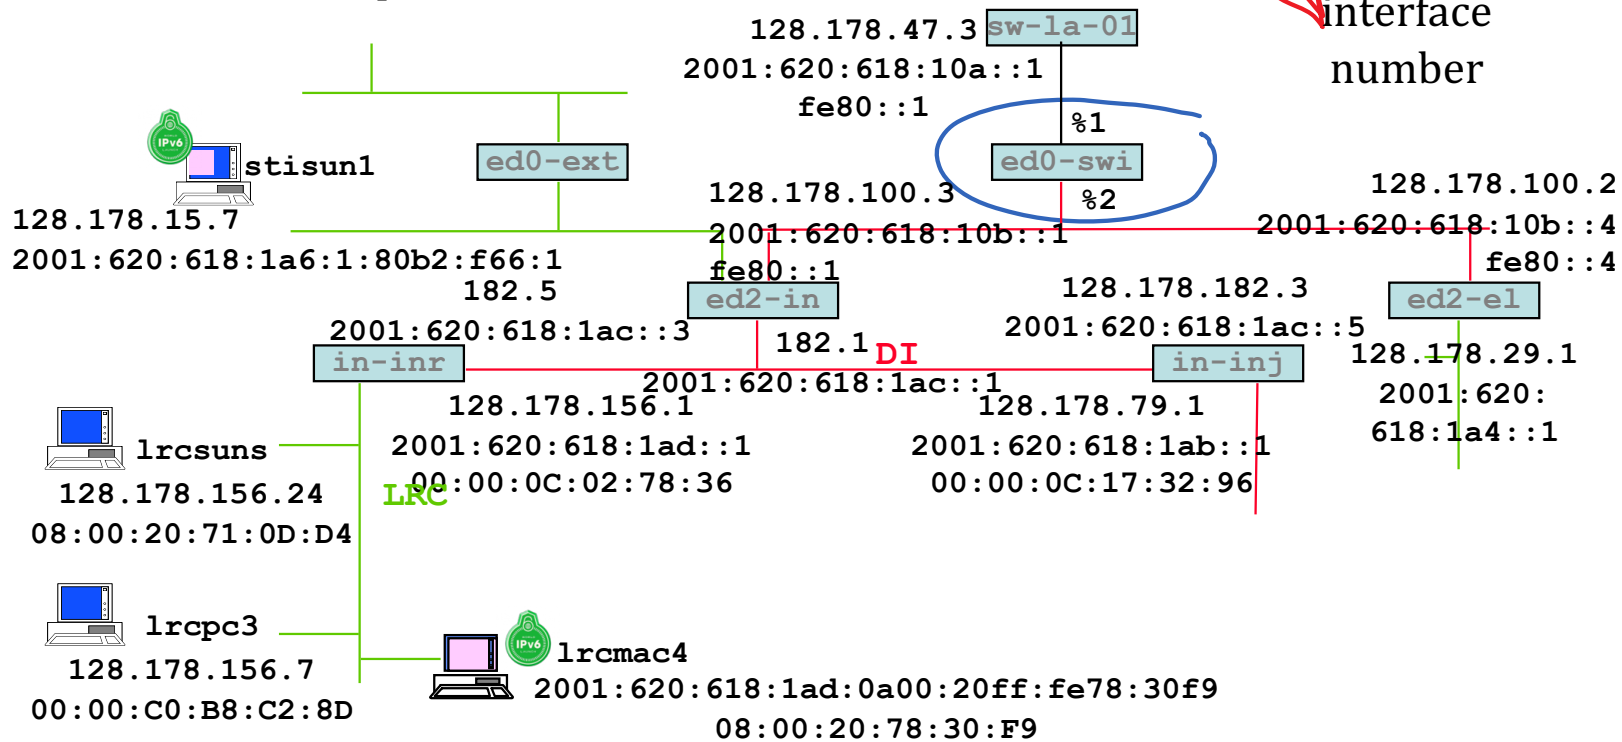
interface number

128.178.47.3 sw-la-01
2001:620:618:10a::1
fe80::1
%1
ed0-swi
%2

IPv6
stisun1
128.178.15.7
2001:620:618:1a6:1:80b2:f66:1

ed0-ext

128.178.100.3
2001:620:618:10b::1
fe80::1
ed2-in

128.178.100.2
2001:620:618:10b::4
fe80::4
ed2-el

182.5
2001:620:618:1ac::3
in-inr

182.1
DI
2001:620:618:1ac::1

128.178.182.3
2001:620:618:1ac::5
in-inj

128.178.29.1
2001:620:
618:1a4::1

128.178.156.1
2001:620:618:1ad::1
00:00:0C:02:78:36

128.178.79.1
2001:620:618:1ab::1
00:00:0C:17:32:96

lrcsuns
128.178.156.24
08:00:20:71:0D:D4
LRC

lrcpc3
128.178.156.7
00:00:C0:B8:C2:8D

IPv6
lrcmac4
2001:620:618:1ad:0a00:20ff:fe78:30f9
08:00:20:78:30:F9